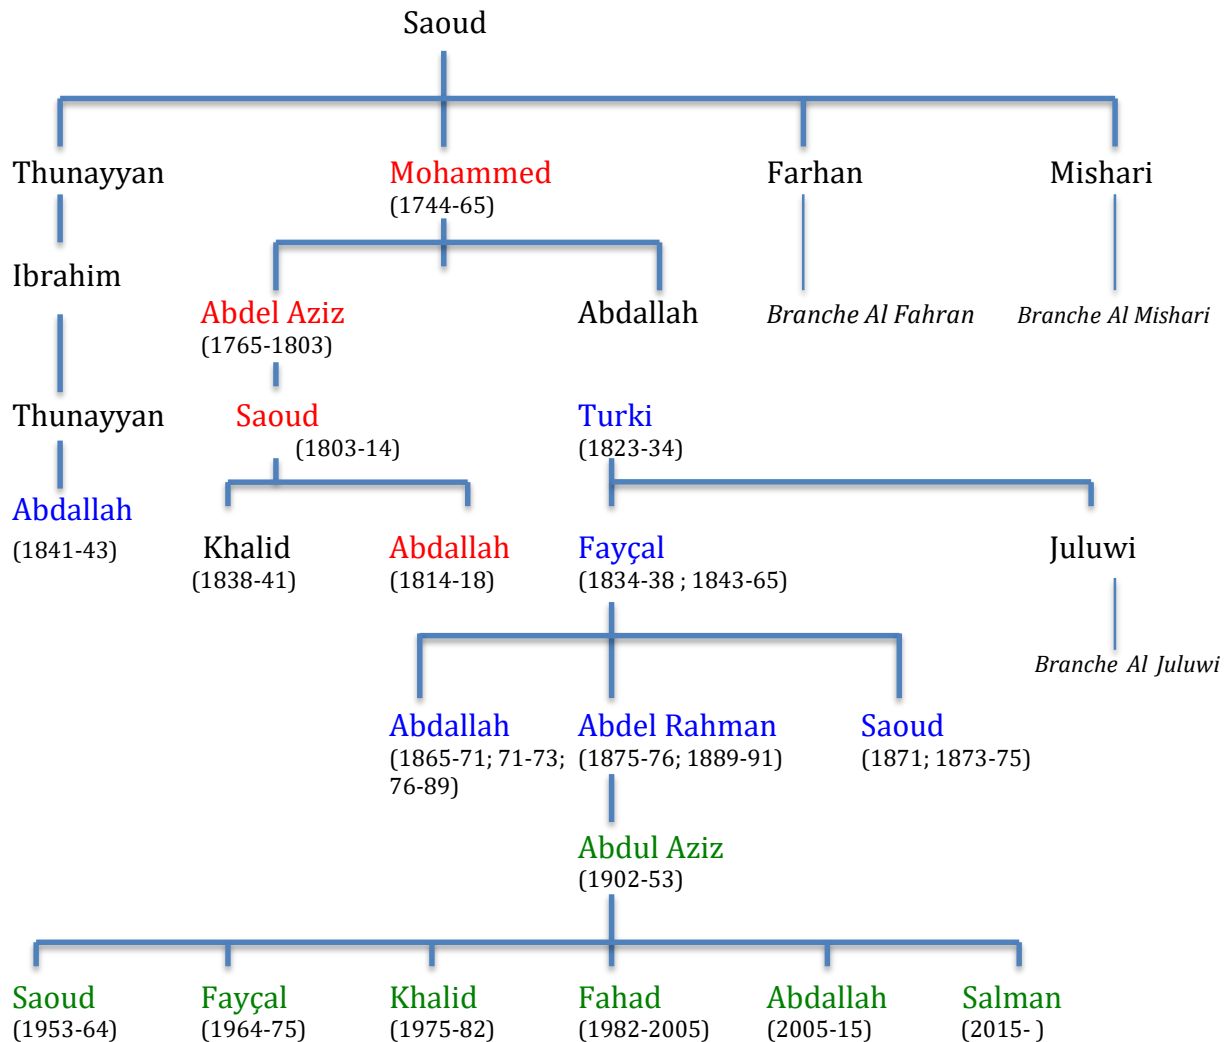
Saoud

Thunayyan

Mohammed
(1744-65)

Farhan

Mishari

Ibrahim

Abdel Aziz
(1765-1803)

Abdallah

Branche Al Fahran

Branche Al Mishari

Thunayyan

Saoud
(1803-14)

Turki
(1823-34)

Abdallah
(1841-43)

Khalid
(1838-41)

Abdallah
(1814-18)

Fayçal
(1834-38 ; 1843-65)

Juluwi

Branche Al Juluwi

Abdallah
(1865-71; 71-73; 76-89)

Abdel Rahman
(1875-76; 1889-91)

Saoud
(1871; 1873-75)

Abdul Aziz
(1902-53)

Saoud
(1953-64)

Fayçal
(1964-75)

Khalid
(1975-82)

Fahad
(1982-2005)

Abdallah
(2005-15)

Salman
(2015- )